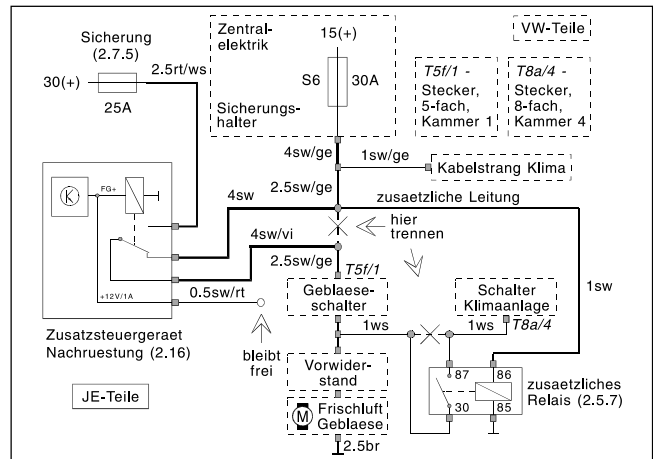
Sicherung (2.7.5)

30(+)

25A

2.5rt/ws

Zentral-elektrik

Sicherungs-halter

15(+)

S6

30A

VW-Teile

T5f/1 - Stecker, 5-fach, Kammer 1

T8a/4 - Stecker, 8-fach, Kammer 4

K

FG+

4sw/ge

1sw/ge

Kabelstrang Klima

4sw

2.5sw/ge

zusaetzliche Leitung

hier trennen

4sw/vi

2.5sw/ge

T5f/1

+12V/1A

0.5sw/rt

Geblaese-schalter

Schalter Klimaanlage

1sw

1ws

1ws

T8a/4

Zusatzsteuergeraet Nachruestung (2.16)

bleibt frei

Vorwider-stand

87

86

30

85

zusaetzliches Relais (2.5.7)

JE-Teile

M

Frischluft Geblaese

2.5br